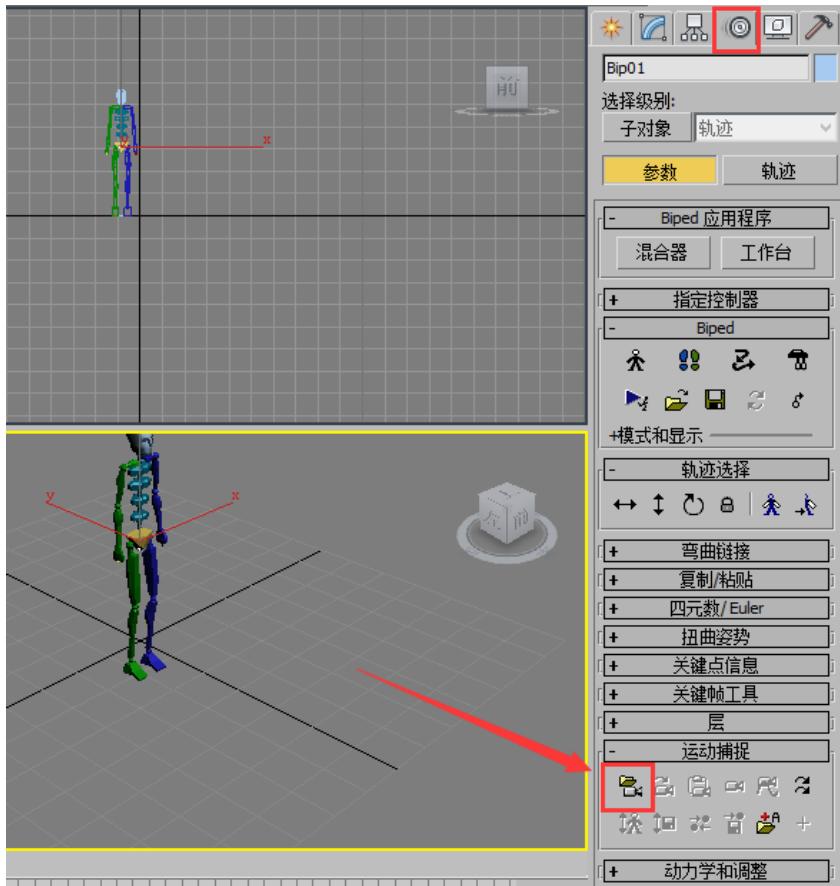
前

x

y

x

左

前

Bip01

选择级别:

子对象

轨迹

参数

轨迹

- Biped 应用程序

混合器

工作台

+ 指定控制器

- Biped

+模式和显示

- 轨迹选择

+ 弯曲链接

+ 复制/粘贴

+ 四元数/Euler

+ 扭曲姿势

+ 关键点信息

+ 关键帧工具

+ 层

- 运动捕捉

+ 动力学和调整